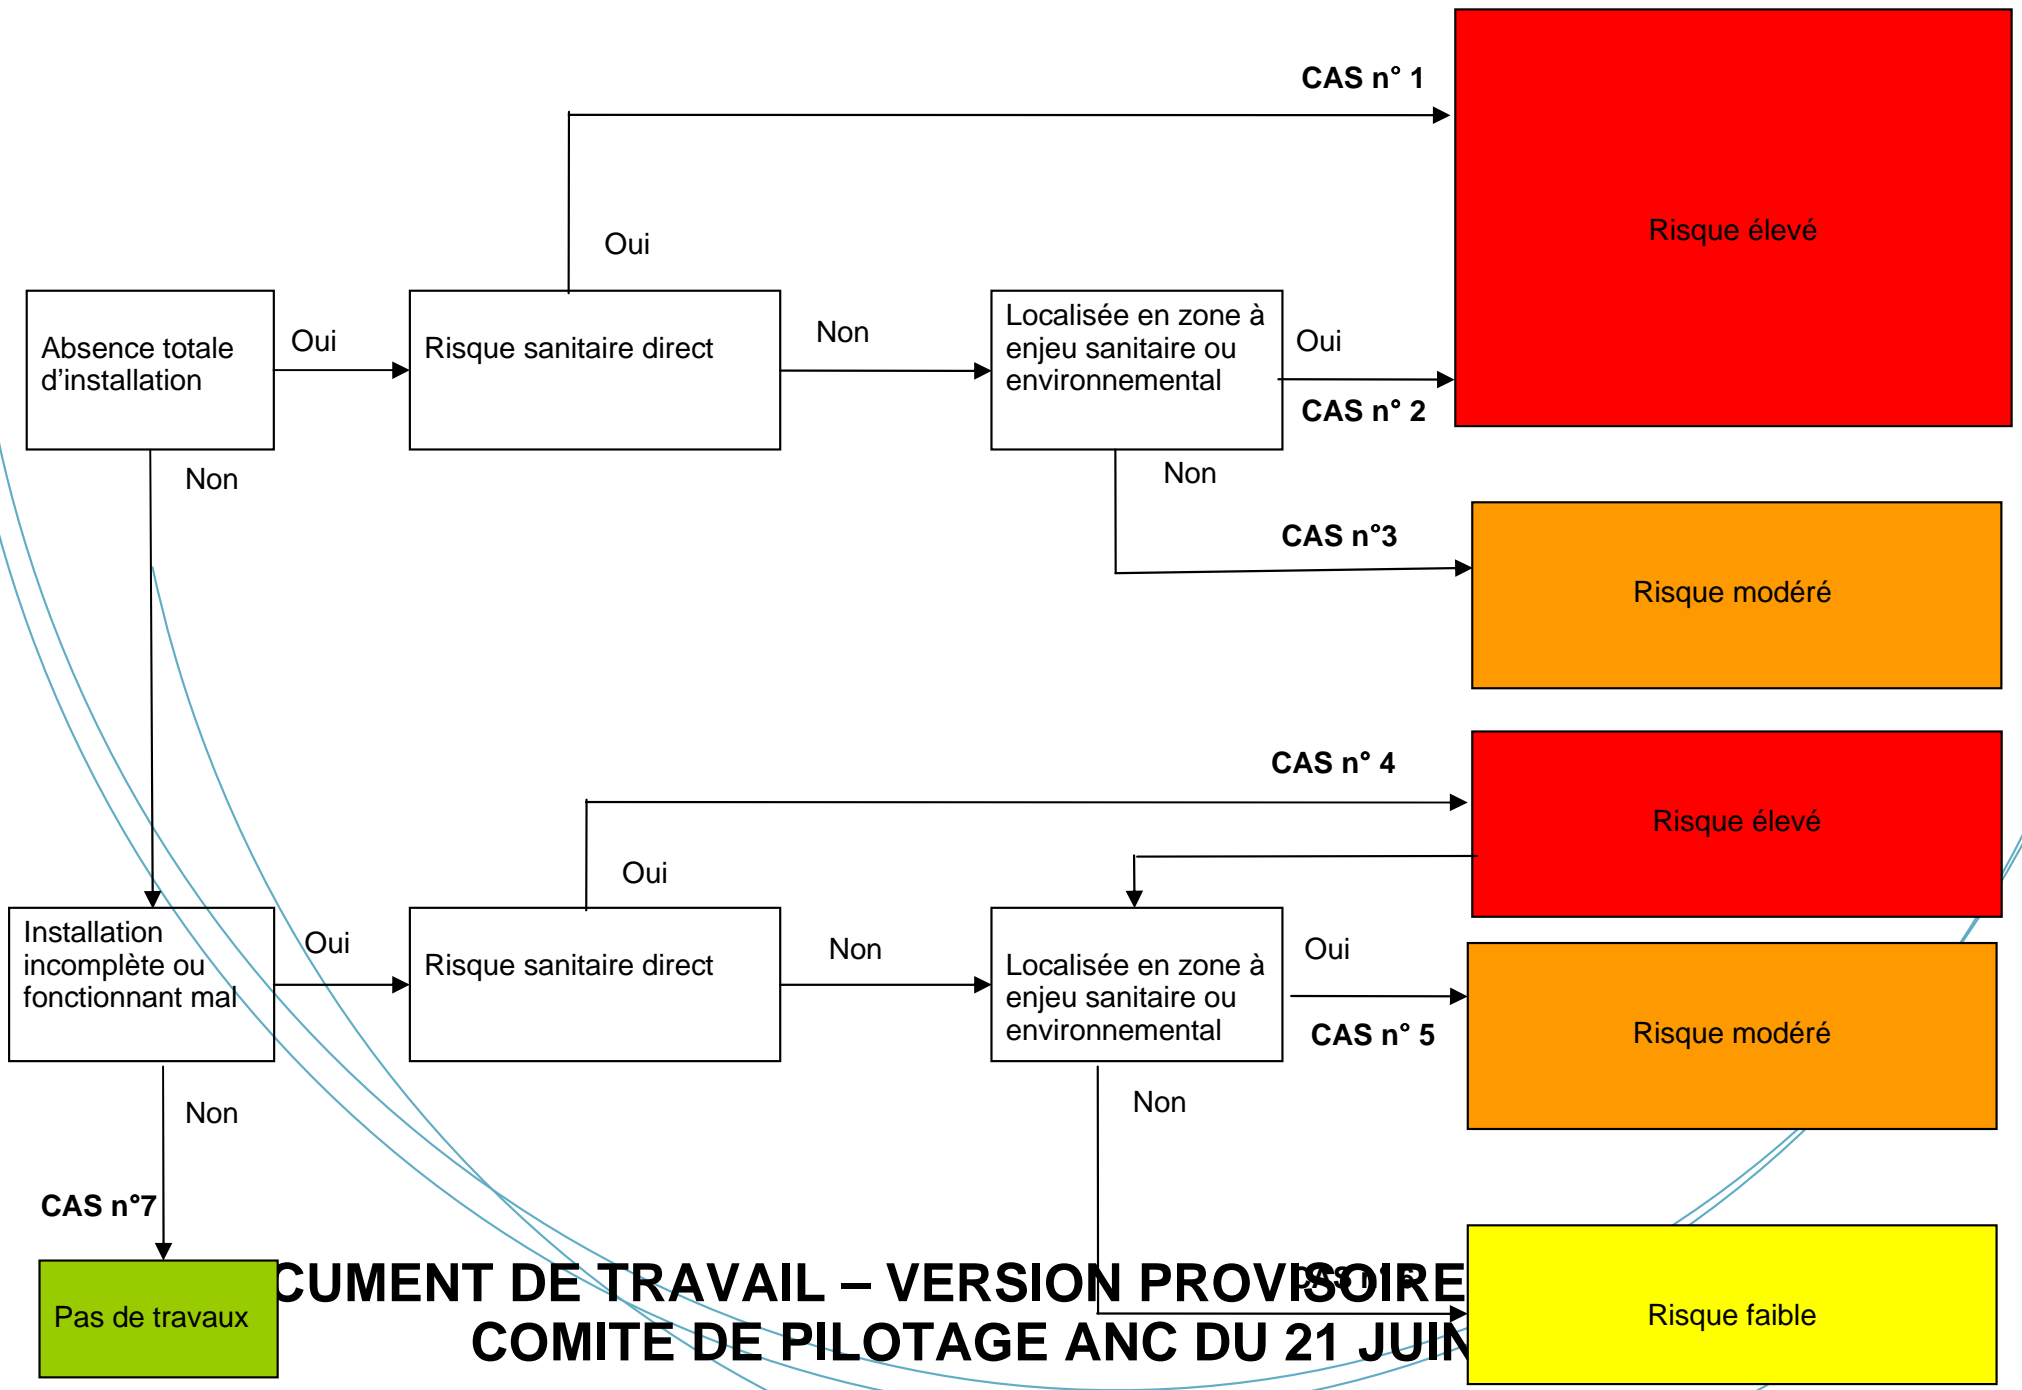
CAS n° 1

Risque élevé

Oui

Absence totale d'installation

Oui

Risque sanitaire direct

Non

Localisée en zone à enjeu sanitaire ou environnemental

Oui

CAS n° 2

Non

Non

CAS n°3

Risque modéré

CAS n° 4

Risque élevé

Oui

Installation incomplète ou fonctionnant mal

Oui

Risque sanitaire direct

Non

Localisée en zone à enjeu sanitaire ou environnemental

Oui

Risque modéré

CAS n° 5

Non

Non

CAS n°7

Pas de travaux

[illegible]CUMENT DE TRAVAIL – VERSION PROVISOIRE
COMITE DE PILOTAGE ANC DU 21 JUIN

CAS n°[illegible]

Risque faible